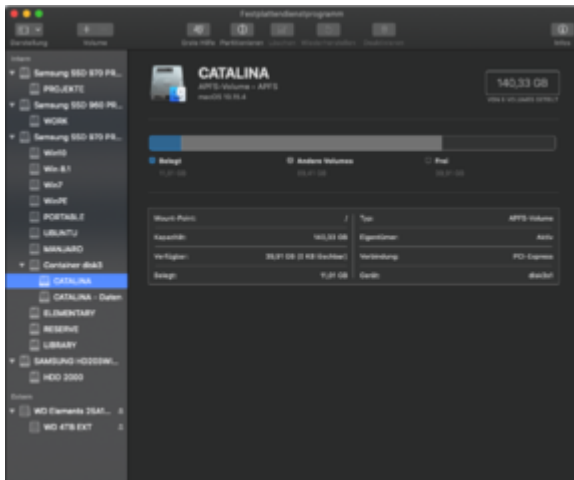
Festplattendienstprogramm

Darstellung
Volume
Erste Hilfe
Partitionieren
Löschen
Wiederherstellen
Deaktivieren
Infos

Intern
Samsung SSD 970 P...
PROJEKTE
Samsung SSD 960 P...
WORK
Samsung SSD 970 P...
Win10
Win 8.1
Win7
WinPE
PORTABLE
UBUNTU
MANJARO
Container disk3
CATALINA
CATALINA - Daten
ELEMENTARY
RESERVE
LIBRARY
SAMSUNG HD205WI...
HDD 2000
Extern
WD Elements 25A1...
WD 4TB EXT

CATALINA
APFS-Volume • APFS
macOS 10.15.4

140,33 GB
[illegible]

Belegt
11,01 GB
Andere Volumes
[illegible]
Frei
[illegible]

| Mount-Point: | / | Typ: | APFS-Volume |
|---|---|---|---|
| Kapazität: | 140,33 GB | Eigentümer: | Aktiv |
| Verfügbar: | 39,91 GB (0 KB löschbar) | Verbindung: | PCI-Express |
| Belegt: | 11,01 GB | Gerät: | disk3s1 |